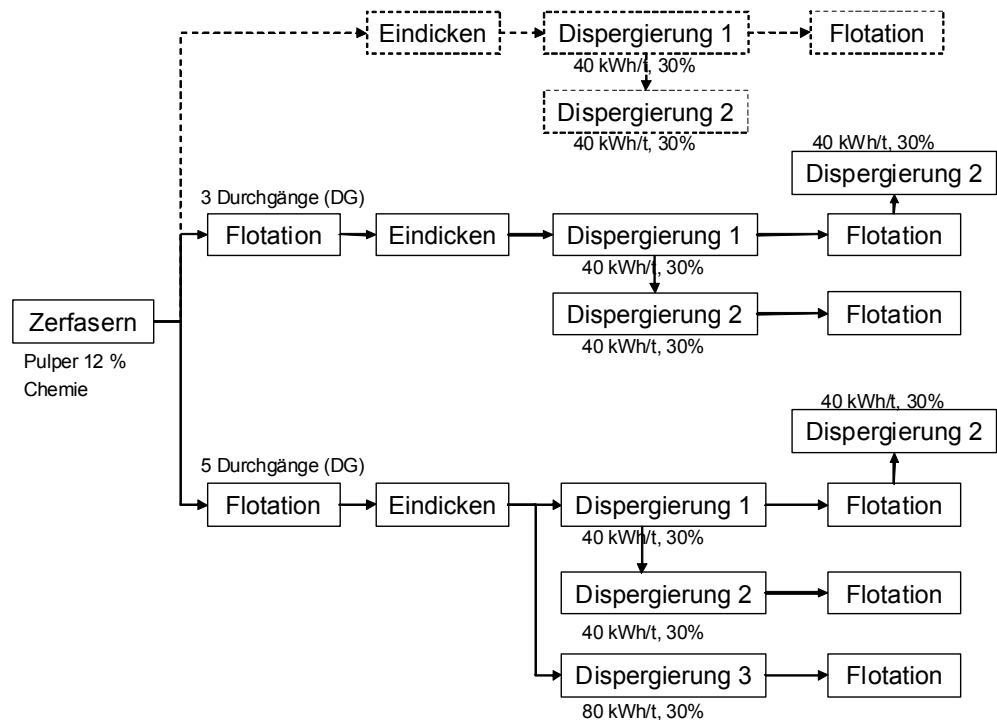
Eindicken

Dispergierung 1

40 kWh/t, 30%

Flotation

Dispergierung 2

40 kWh/t, 30%

40 kWh/t, 30%

Dispergierung 2

3 Durchgänge (DG)

Flotation

Eindicken

Dispergierung 1

40 kWh/t, 30%

Flotation

Dispergierung 2

40 kWh/t, 30%

Flotation

Zerfasern

Pulper 12 %
Chemie

40 kWh/t, 30%

Dispergierung 2

5 Durchgänge (DG)

Flotation

Eindicken

Dispergierung 1

40 kWh/t, 30%

Flotation

Dispergierung 2

40 kWh/t, 30%

Flotation

Dispergierung 3

80 kWh/t, 30%

Flotation